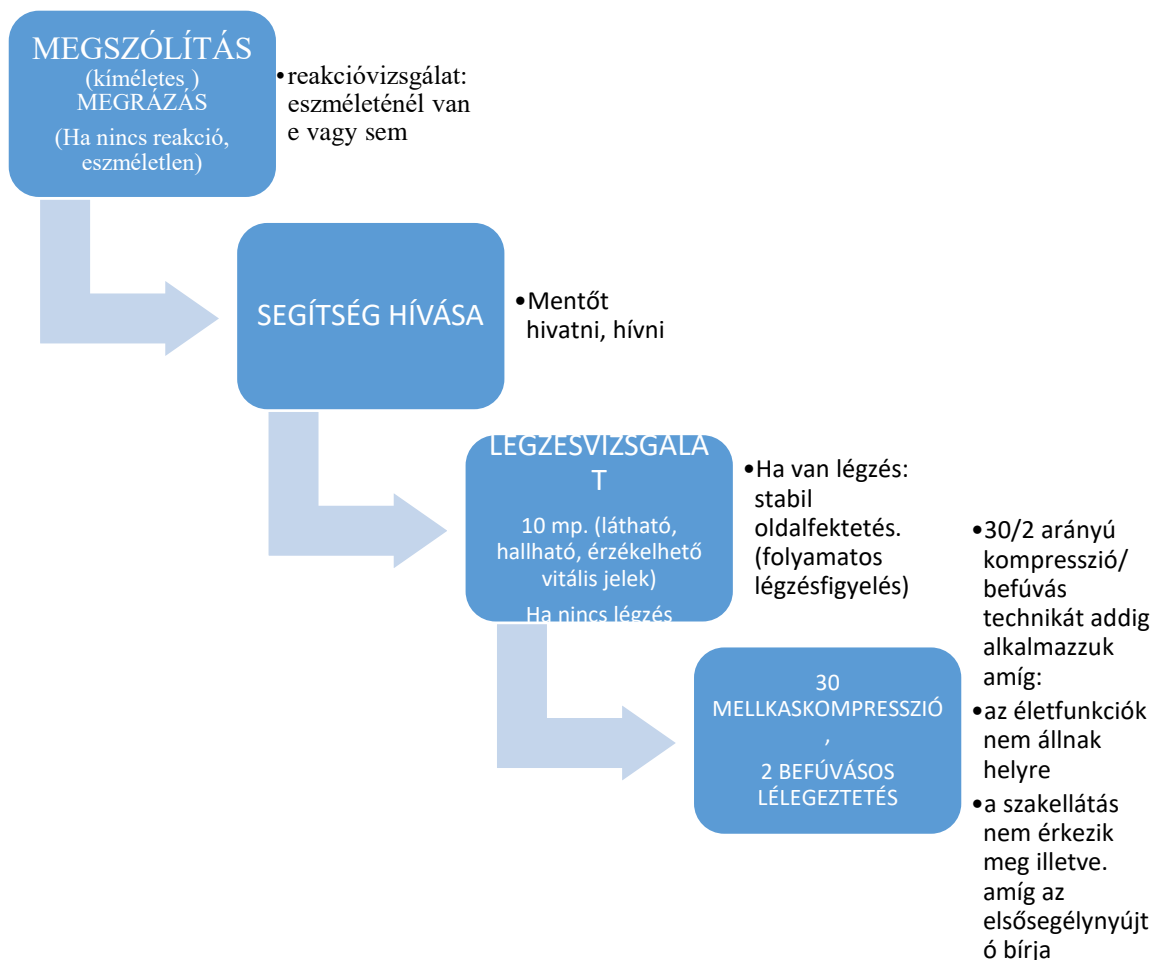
MEGSZÓLÍTÁS (kíméletes ) MEGRÁZÁS

(Ha nincs reakció, eszméletlen)

•reakcióvizsgálat: eszméleténél van e vagy sem

SEGÍTSÉG HÍVÁSA

•Mentőt hivatni, hívni

LÉGZÉSVIZSGÁLAT

10 mp. (látható, hallható, érzékelhető vitális jelek)

Ha nincs légzés

•Ha van légzés: stabil oldalfektetés. (folyamatos légzésfigyelés)

30 MELLKASKOMPRESSZIÓ, 2 BEFÚVÁSOS LÉLEGEZTETÉS

•30/2 arányú kompresszió/ befúvás technikát addig alkalmazzuk amíg:

•az életfunkciók nem állnak helyre

•a szakellátás nem érkezik meg illetve. amíg az elsősegélynyújtó bírja